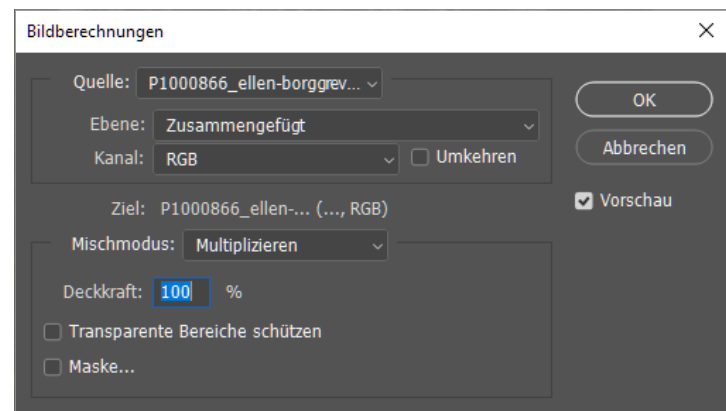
Bildberechnungen

×

Quelle: P1000866_ellen-borggrev...

Ebene: Zusammengefügt

Kanal: RGB

Umkehren

OK

Abbrechen

Vorschau

Ziel: P1000866_ellen-... (..., RGB)

Mischmodus: Multiplizieren

Deckkraft: 100 %

Transparente Bereiche schützen

Maske...